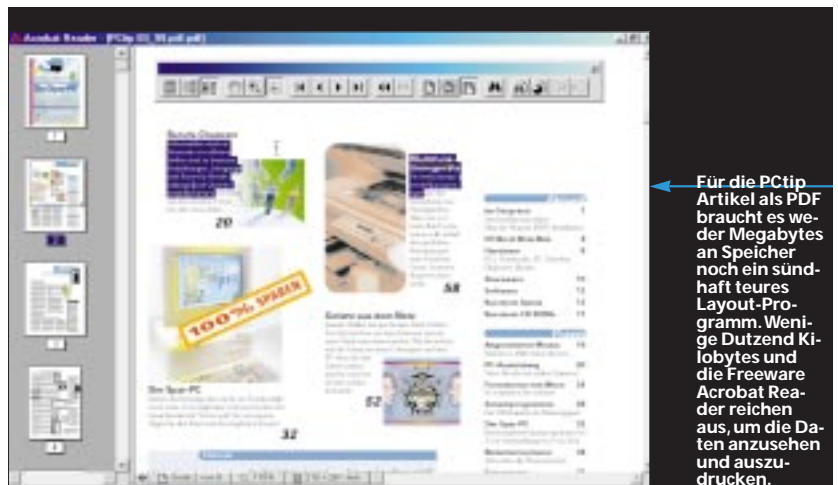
Acrobat Reader - [PCtip 03_98.pdf.pdf]

100% SPAREN

20

58

52

32

Für die PCtip Artikel als PDF braucht es weder Megabytes an Speicher noch ein sündhaft teures Layout-Programm. Wenige Dutzend Kilobytes und die Freeware Acrobat Reader reichen aus, um die Daten anzusehen und auszudrucken.